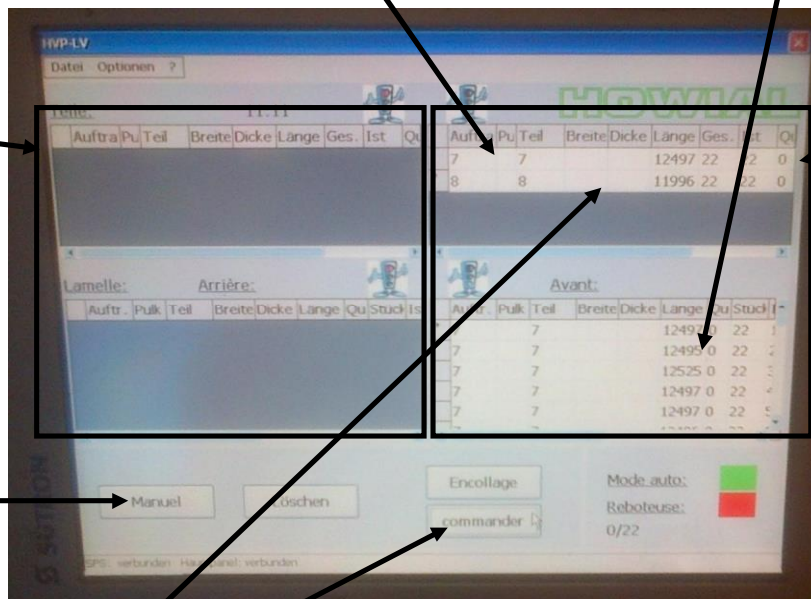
HVP-LV

Datei Optionen ?

Teile: 11.11

| Auftra | Pu | Teil | Breite | Dicke | Länge | Ges. | Ist | Qu |
|---|---|---|---|---|---|---|---|---|

| Auftr | Pu | Teil | Breite | Dicke | Länge | Ges. | Ist | Qu |
|---|---|---|---|---|---|---|---|---|
| 7 | | 7 | | | 12497 | 22 | 22 | 0 |
| 8 | | 8 | | | 11996 | 22 | 22 | 0 |

Lamelle: Arrière:

| Auftr. | Pulk | Teil | Breite | Dicke | Länge | Qu | Stuck | Is |
|---|---|---|---|---|---|---|---|---|

Avant:

| Auftr. | Pulk | Teil | Breite | Dicke | Länge | Qu | Stuck |
|---|---|---|---|---|---|---|---|
| | | 7 | | | 12497 | 0 | 22 |
| 7 | | 7 | | | 12495 | 0 | 22 |
| 7 | | 7 | | | 12525 | 0 | 22 |
| 7 | | 7 | | | 12497 | 0 | 22 |
| 7 | | 7 | | | 12497 | 0 | 22 |

Manuel

Löschen

Encollage

commander

Mode auto:

Reboteuse:

0/22

SPS: verbunden Ha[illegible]panel: verbunden